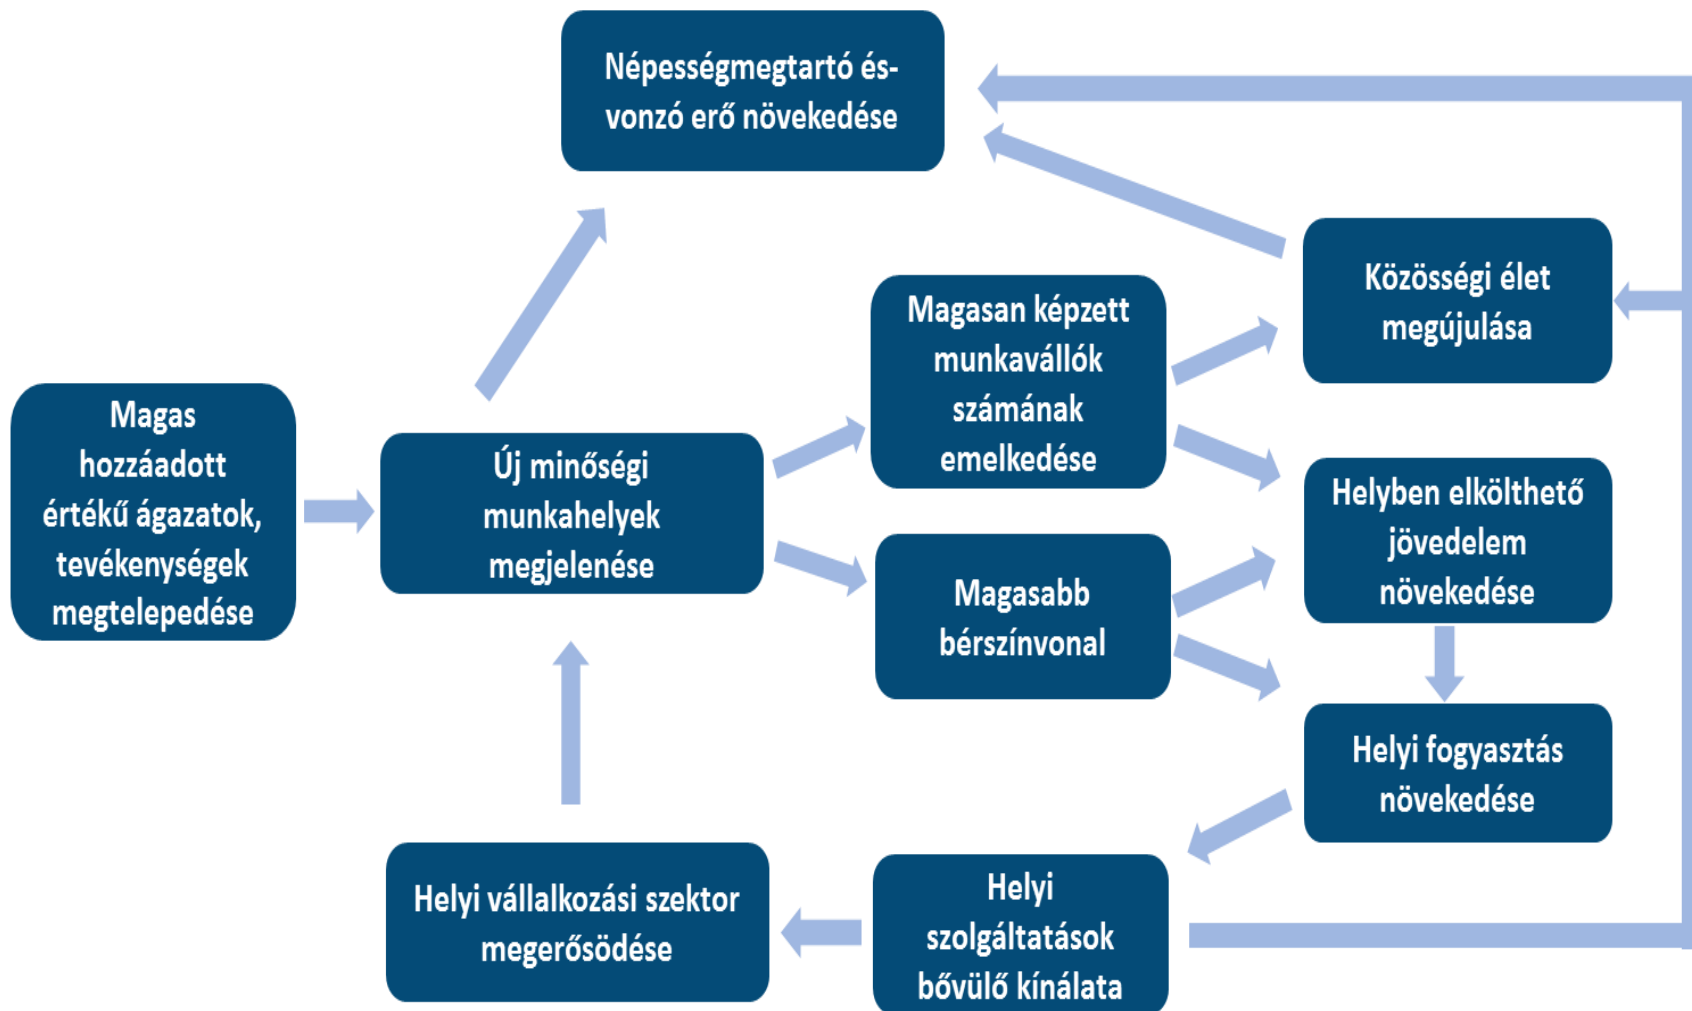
Népességmegtartó és- vonzó erő növekedése

Magas hozzáadott értékű ágazatok, tevékenységek megtelepedése

Új minőségi munkahelyek megjelenése

Magasan képzett munkavállók számának emelkedése

Magasabb bérszínvonal

Közösségi élet megújulása

Helyben elkölthető jövedelem növekedése

Helyi fogyasztás növekedése

Helyi szolgáltatások bővülő kínálata

Helyi vállalkozási szektor megerősödése